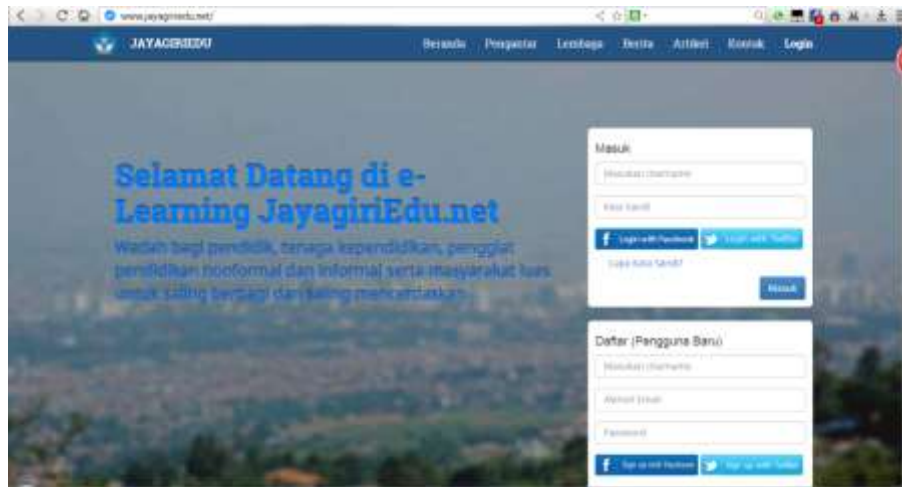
www.jayagiriedu.net/

JAYAGIRIEDU

Beranda Pengantar Lembaga Berita Artikel Kontak Login

Selamat Datang di e-Learning JayagiriEdu.net

Wadah bagi pendidik, tenaga kependidikan, penggiat pendidikan nonformal dan informal serta masyarakat luas untuk saling berbagi dan saling mencerdaskan

Masuk

Masukkan Username

Kata Sandi

Login with Facebook

Login with Twitter

Lupa Kata Sandi?

Masuk

Daftar (Pengguna Baru)

Masukkan Username

Alamat Email

Password

Sign up with Facebook

Sign up with Twitter